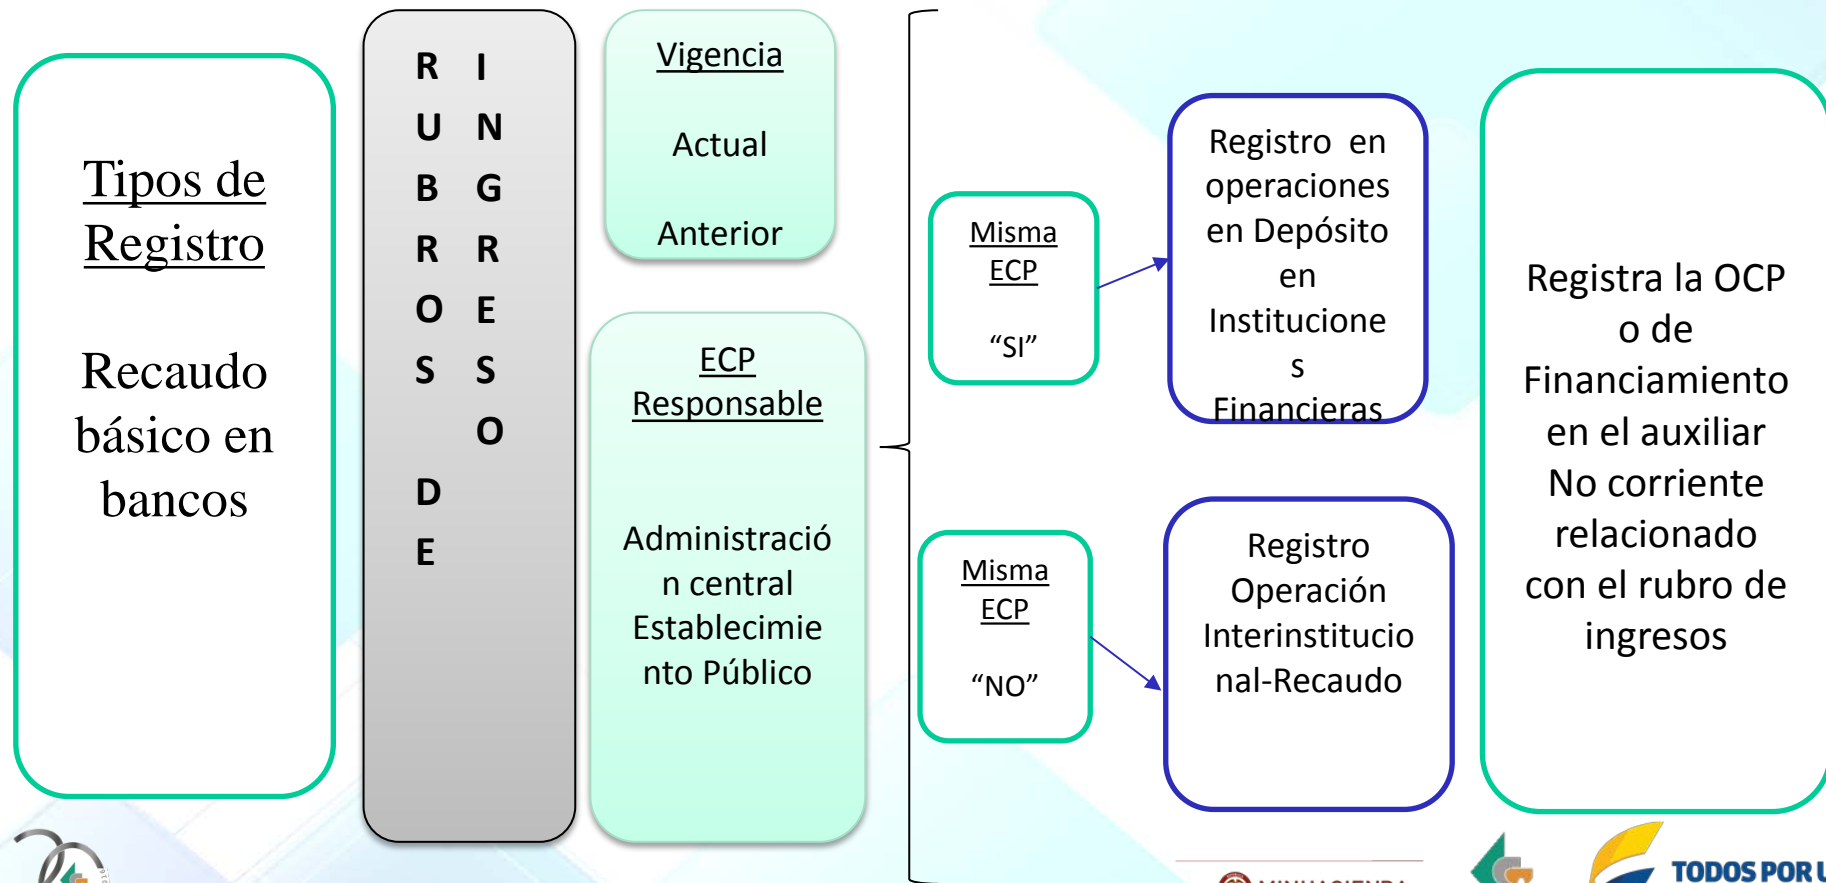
Tipos de Registro

Recaudo básico en bancos

RUBROS DE INGRESO

Vigencia

Actual

Anterior

ECP Responsable

Administración central Establecimiento Público

Misma ECP

"SI"

Registro en operaciones en Depósito en Instituciones Financieras

Misma ECP

"NO"

Registro Operación Interinstitucional-Recaudo

Registra la OCP o de Financiamiento en el auxiliar No corriente relacionado con el rubro de ingresos

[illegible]

TODOS POR U